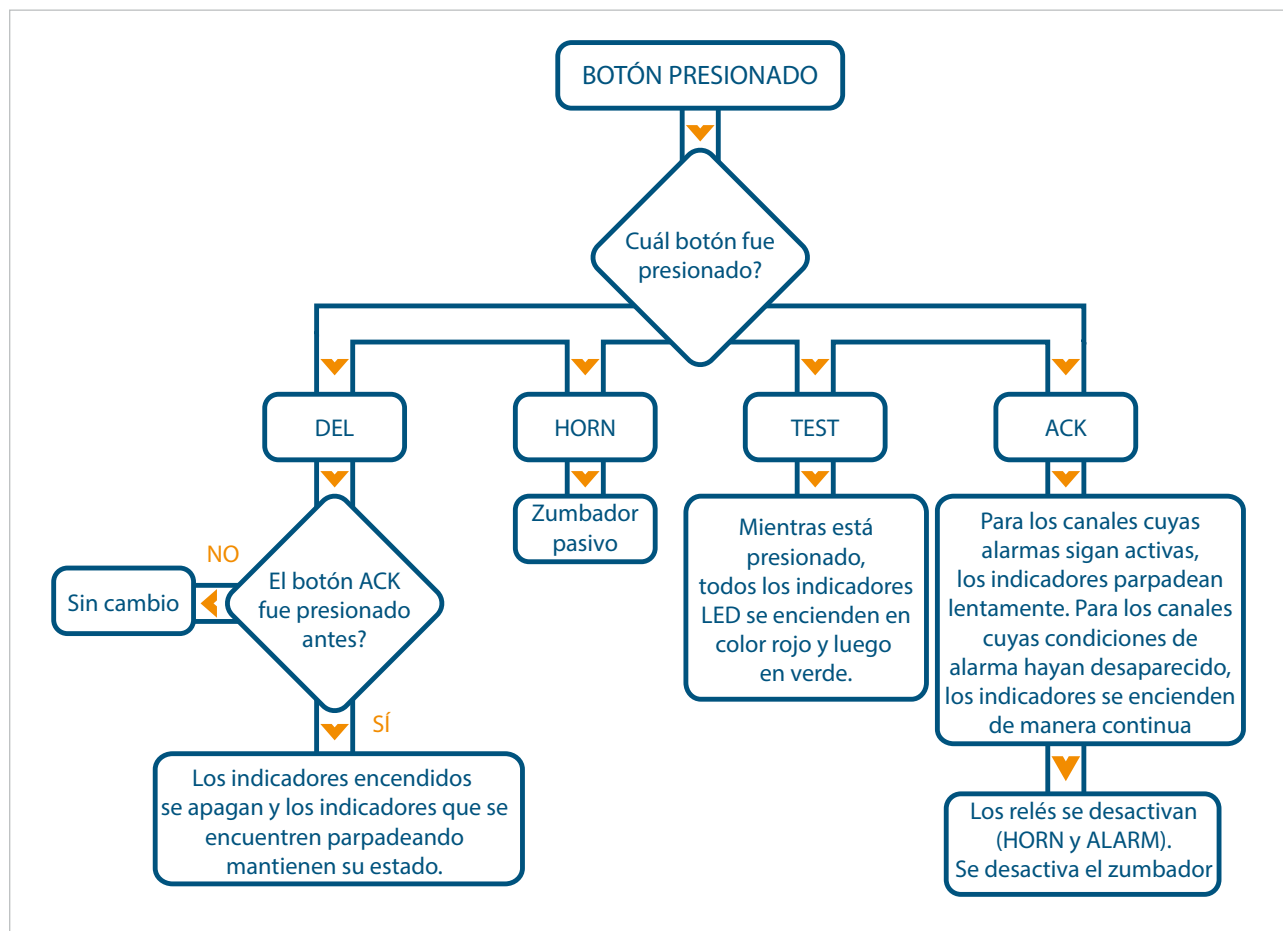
BOTÓN PRESIONADO

Cuál botón fue presionado?

DEL

HORN

TEST

ACK

NO

Sin cambio

El botón ACK fue presionado antes?

SÍ

Los indicadores encendidos se apagan y los indicadores que se encuentren parpadeando mantienen su estado.

Zumbador pasivo

Mientras está presionado, todos los indicadores LED se encienden en color rojo y luego en verde.

Para los canales cuyas alarmas sigan activas, los indicadores parpadean lentamente. Para los canales cuyas condiciones de alarma hayan desaparecido, los indicadores se encienden de manera continua

Los relés se desactivan (HORN y ALARM). Se desactiva el zumbador